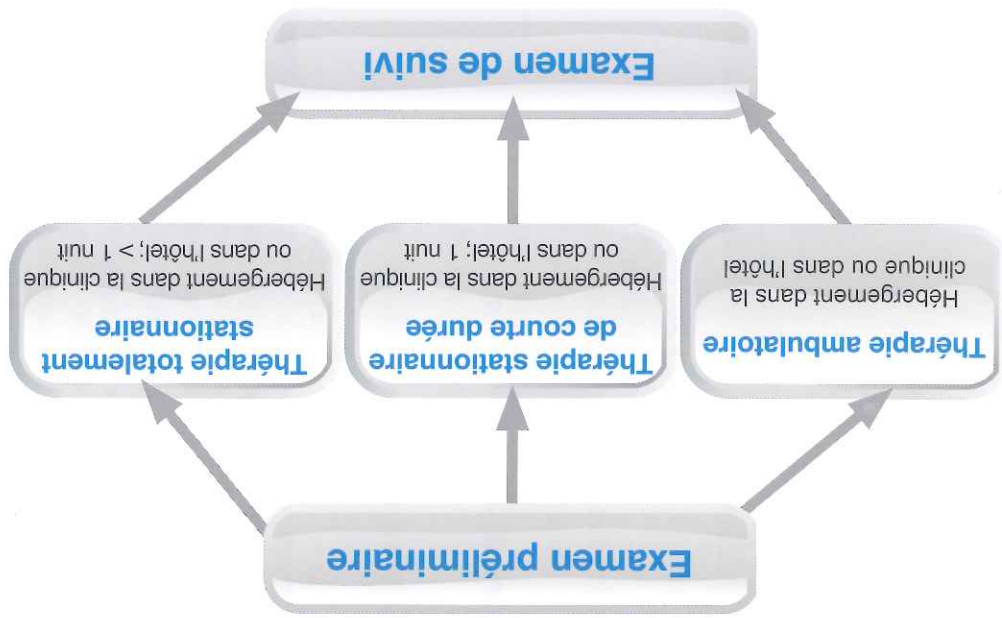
Examen préliminaire

Thérapie ambulatoire
Hébergement dans la clinique ou dans l'hôtel

Thérapie stationnaire de courte durée
Hébergement dans la clinique ou dans l'hôtel; 1 nuit

Thérapie totalement stationnaire
Hébergement dans la clinique ou dans l'hôtel; > 1 nuit

Examen de suivi